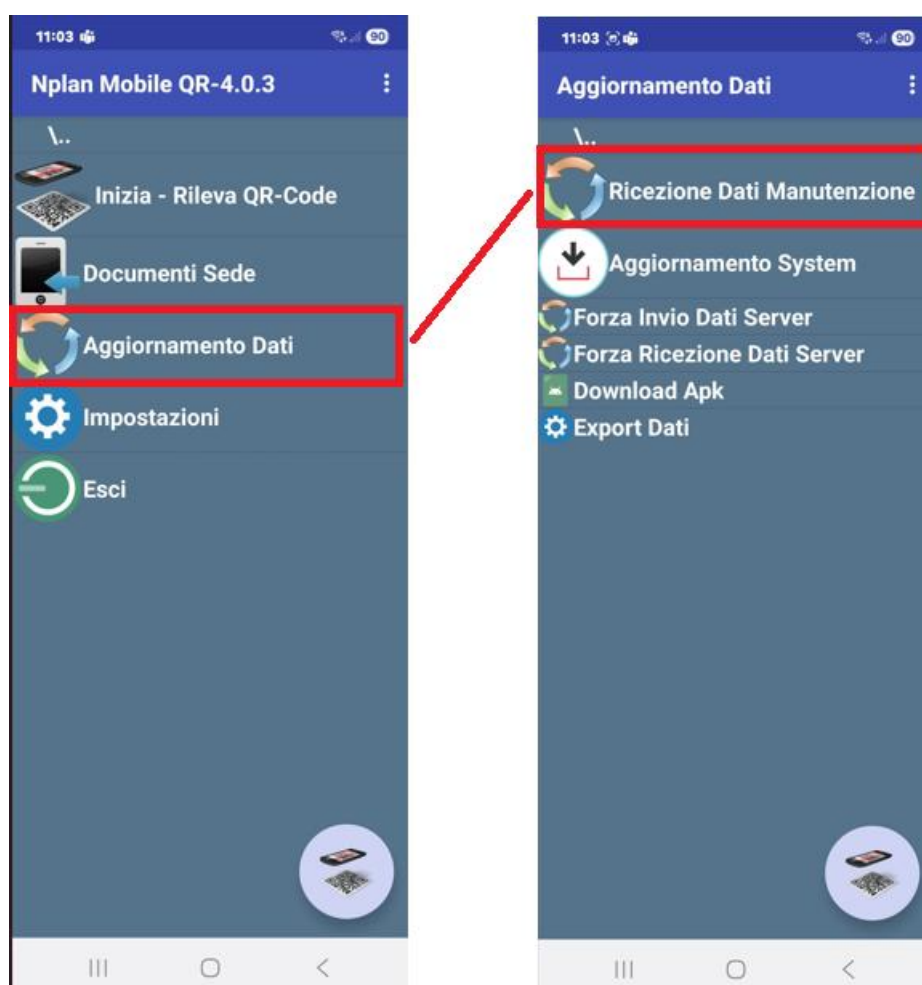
11:03

90

Nplan Mobile QR-4.0.3

\..

Inizia - Rileva QR-Code

Documenti Sede

Aggiornamento Dati

Impostazioni

Esci

11:03

90

Aggiornamento Dati

\..

Ricezione Dati Manutenzione

Aggiornamento System

Forza Invio Dati Server

Forza Ricezione Dati Server

Download Apk

Export Dati